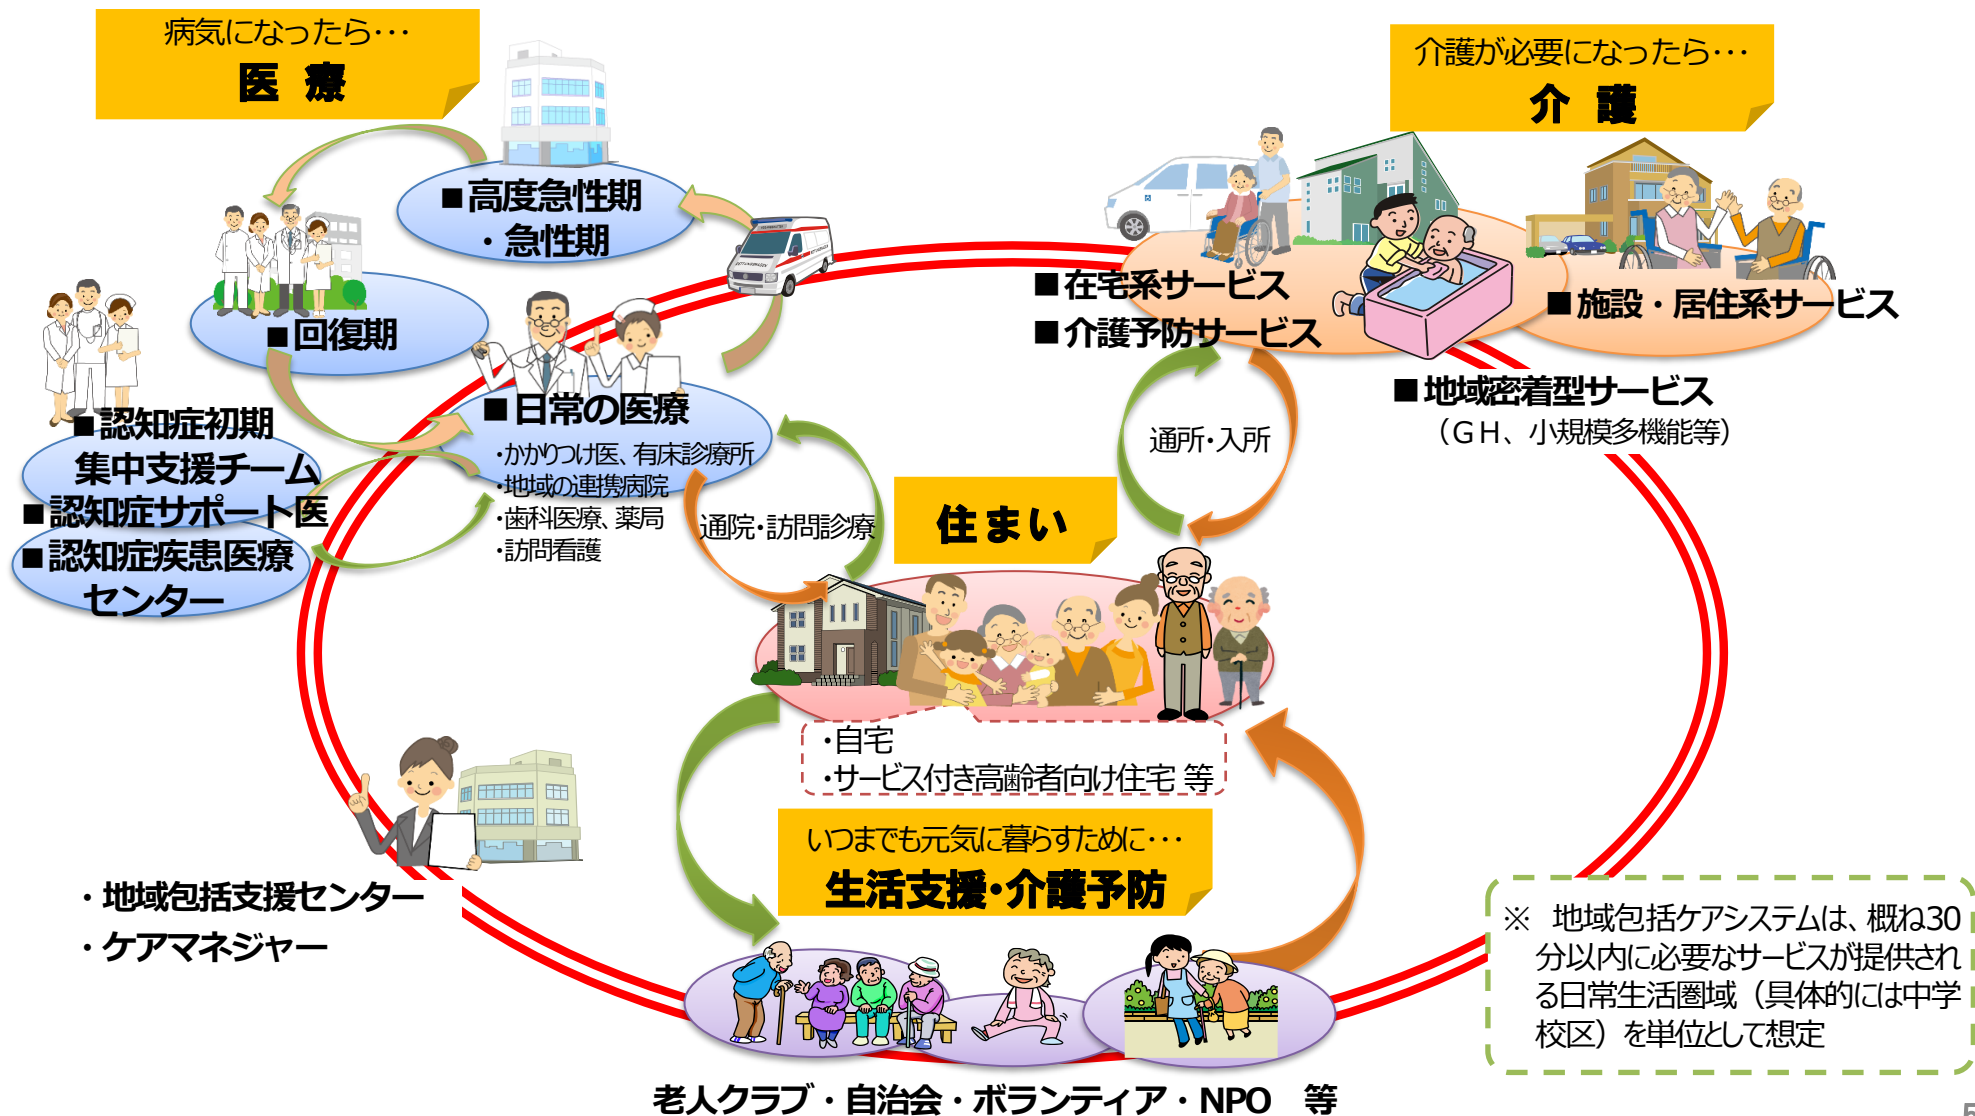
病気になったら･･･
医 療

■高度急性期
・急性期

■回復期

■日常の医療
・かかりつけ医、有床診療所
・地域の連携病院
・歯科医療、薬局
・訪問看護

■認知症初期集中支援チーム
■認知症サポート医
■認知症疾患医療センター

介護が必要になったら･･･
介 護

■在宅系サービス
■介護予防サービス

■施設・居住系サービス

■地域密着型サービス
（ＧＨ、小規模多機能等）

通所・入所

通院・訪問診療

住まい

・自宅
・サービス付き高齢者向け住宅 等

いつまでも元気に暮らすために･･･
生活支援・介護予防

・地域包括支援センター
・ケアマネジャー

老人クラブ・自治会・ボランティア・NPO 等

※ 地域包括ケアシステムは、概ね30分以内に必要なサービスが提供される日常生活圏域（具体的には中学校区）を単位として想定

5